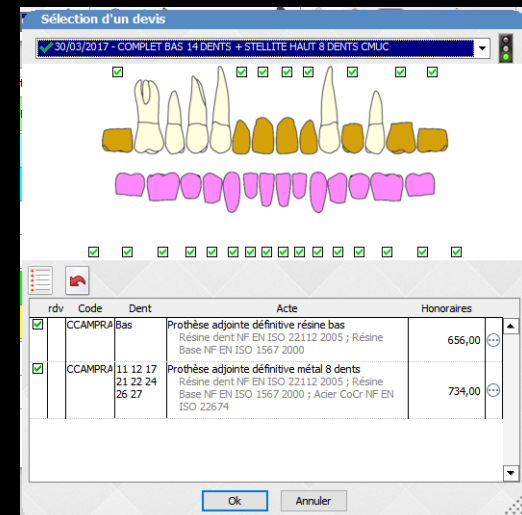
Sélection d'un devis

30/03/2017 - COMPLET BAS 14 DENTS + STELLITE HAUT 8 DENTS CMUC

| | rdv | Code | Dent | Acte | Honoraires |
|---|---|---|---|---|---|
| ☑ | | CCAMPRA | Bas | Prothèse adjointe définitive résine bas Résine dent NF EN ISO 22112 2005 ; Résine Base NF EN ISO 1567 2000 | 656,00 |
| ☑ | | CCAMPRA | 11 12 17 21 22 24 26 27 | Prothèse adjointe définitive métal 8 dents Résine dent NF EN ISO 22112 2005 ; Résine Base NF EN ISO 1567 2000 ; Acier CoCr NF EN ISO 22674 | 734,00 |

Ok Annuler